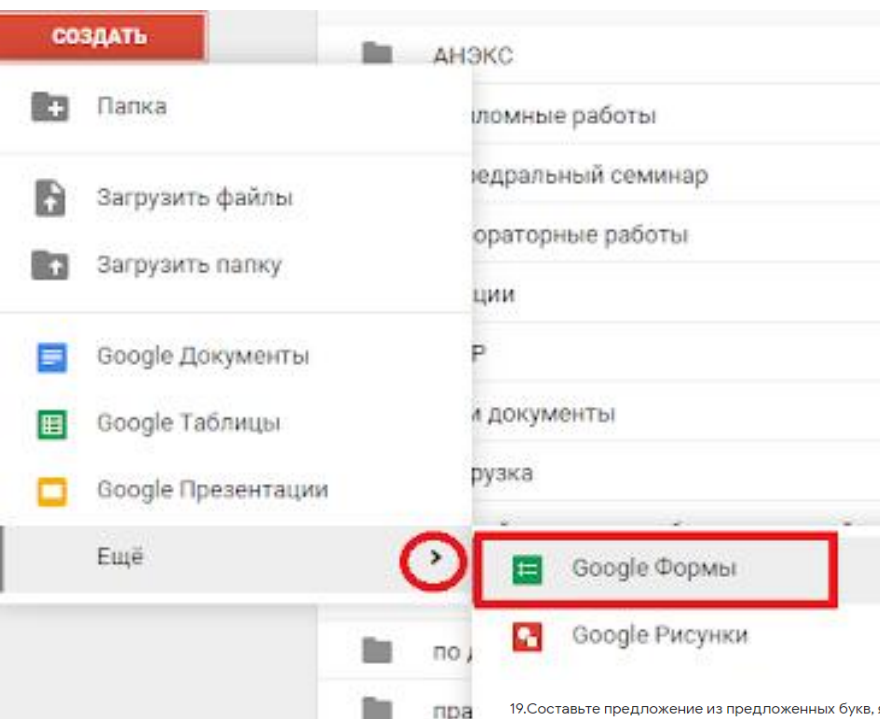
СОЗДАТЬ

Папка

Загрузить файлы

Загрузить папку

Google Документы

Google Таблицы

Google Презентации

Ещё

АНЭКС

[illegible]ломные работы

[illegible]едральный семинар

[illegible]ораторные работы

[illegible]ции

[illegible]Р

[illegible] документы

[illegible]рузка

Google Формы

Google Рисунки

по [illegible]

пра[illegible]

19.Составьте предложение из предложенных букв, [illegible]